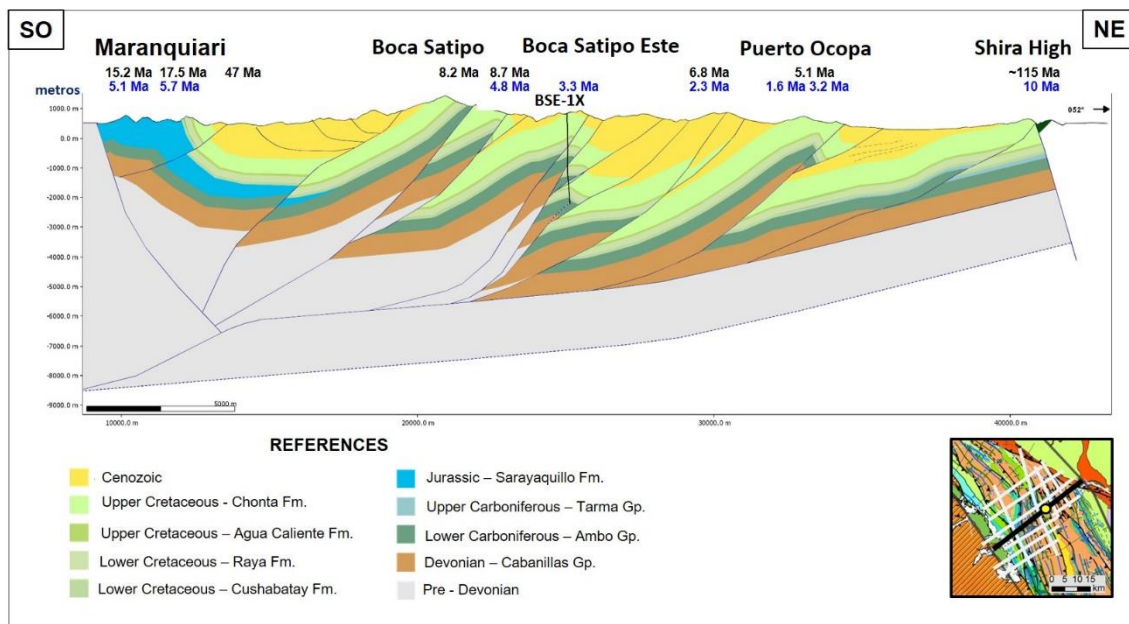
SO

NE

Maranquiari

Boca Satipo

Boca Satipo Este

Puerto Ocopa

Shira High

15.2 Ma 17.5 Ma 47 Ma
5.1 Ma 5.7 Ma

8.2 Ma 8.7 Ma
4.8 Ma 3.3 Ma

6.8 Ma 5.1 Ma
2.3 Ma 1.6 Ma 3.2 Ma

~115 Ma
10 Ma

metros

BSE-1X

052°

1000.0 m
0.0 m
-1000.0 m
-2000.0 m
-3000.0 m
-4000.0 m
-5000.0 m
-6000.0 m
-7000.0 m
-8000.0 m
-9000.0 m

5000 m

10000.0 m
20000.0 m
30000.0 m
40000.0 m

REFERENCES

Cenozoic
Upper Cretaceous - Chonta Fm.
Upper Cretaceous – Agua Caliente Fm.
Lower Cretaceous – Raya Fm.
Lower Cretaceous – Cushabatay Fm.

Jurassic – Sarayaquillo Fm.
Upper Carboniferous – Tarma Gp.
Lower Carboniferous – Ambo Gp.
Devonian – Cabanillas Gp.
Pre - Devonian

0 5 10 15
km